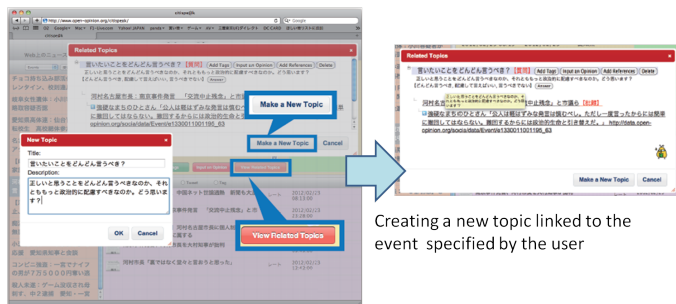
citispeak

http://www.open-opinion.org/citispeak/

Related Topics

言いたいことをどんどん言うべき？ [賛成] Add Tags Input an Opinion Add References Delete

正しいと思うことをどんどん言うべきなのか、それともちょっと政治的に配慮すべきなのか。どう思いますか？

河村名古屋市長：南京事件発言「交流中止残念」と市議ら

強硬まちのひとさん「公人は根はずみな発言は慎むべき。ただし一度言ったからには簡単に撤回してはならない。撤回するからには政治的生命と引き換えだ。」 http://data.open-opinion.org/socia/data/Event/e1330011101195_63

Make a New Topic

Make a New Topic

Cancel

New Topic

Title:

言いたいことをどんどん言うべき？

Description:

正しいと思うことをどんどん言うべきなのか、それともちょっと政治的に配慮すべきなのか。どう思いますか？

OK Cancel

View Related Topics

View Related Topics

2012/03/13

2012/03/13

2012/03/13

Related Topics

言いたいことをどんどん言うべき？ [賛成] Add Tags Input an Opinion Add References Delete

正しいと思うことをどんどん言うべきなのか、それともちょっと政治的に配慮すべきなのか。どう思いますか？

河村名古屋市長：南京事件発言「交流中止残念」と市議ら [否定]

強硬まちのひとさん「公人は根はずみな発言は慎むべき。ただし一度言ったからには簡単に撤回してはならない。撤回するからには政治的生命と引き換えだ。」 http://data.open-opinion.org/socia/data/Event/e1330011101195_63

Make a New Topic

Cancel

Creating a new topic linked to the event specified by the user